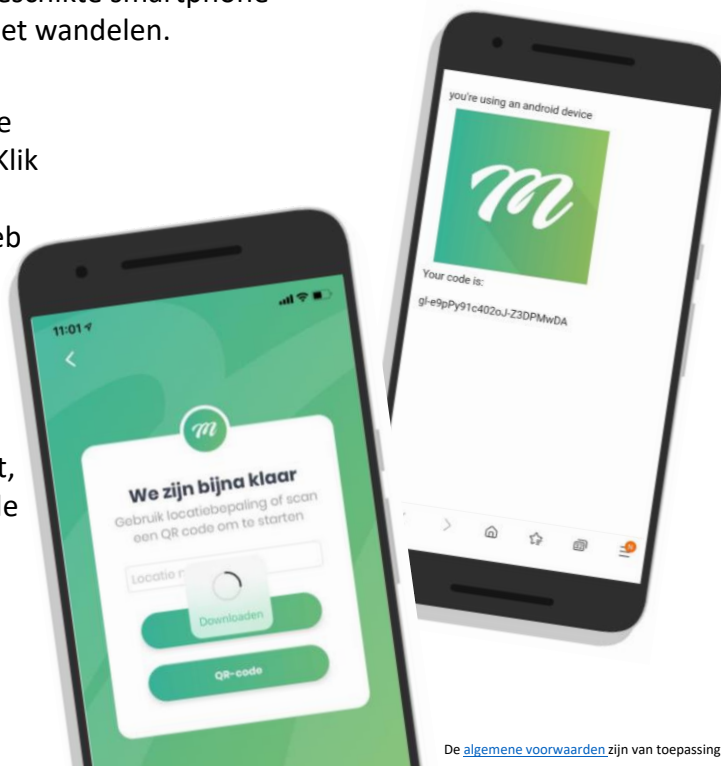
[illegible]schikte smartphone
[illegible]et wandelen.

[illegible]e
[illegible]lik

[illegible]eb

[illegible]t,
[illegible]e

you're using an android device

Your code is:
gl-e9pPy91c402oJ-Z3DPMwDA

11:01

We zijn bijna klaar
Gebruik locatiebepaling of scan een QR code om te starten

Locatie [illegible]

Downloaden

QR-code

De algemene voorwaarden zijn van toepassing